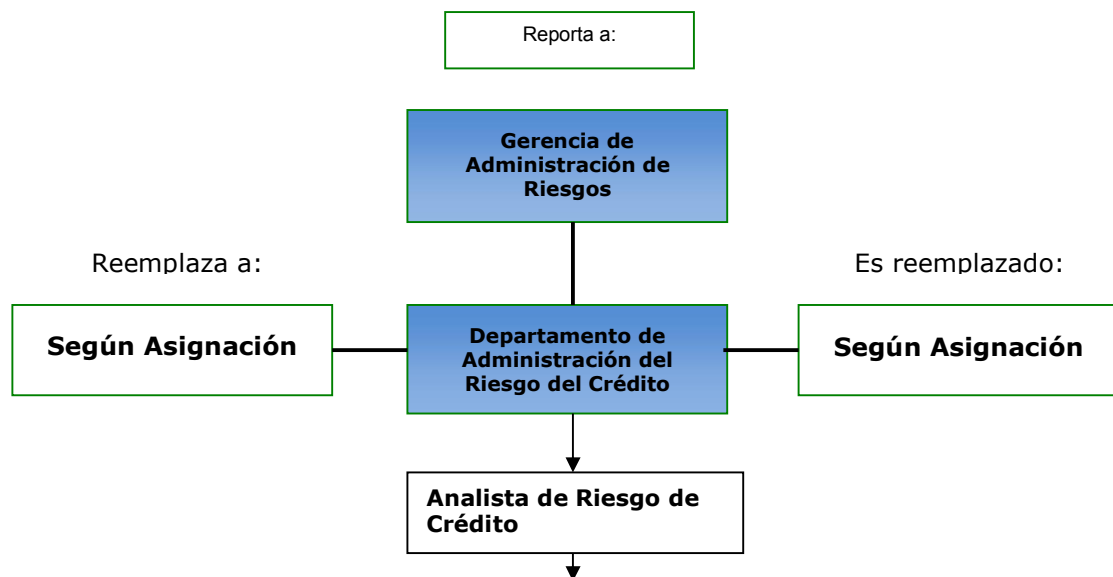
Reporta a:

Gerencia de Administración de Riesgos

Reemplaza a:

Es reemplazado:

Según Asignación

Departamento de Administración del Riesgo del Crédito

Según Asignación

Analista de Riesgo de Crédito